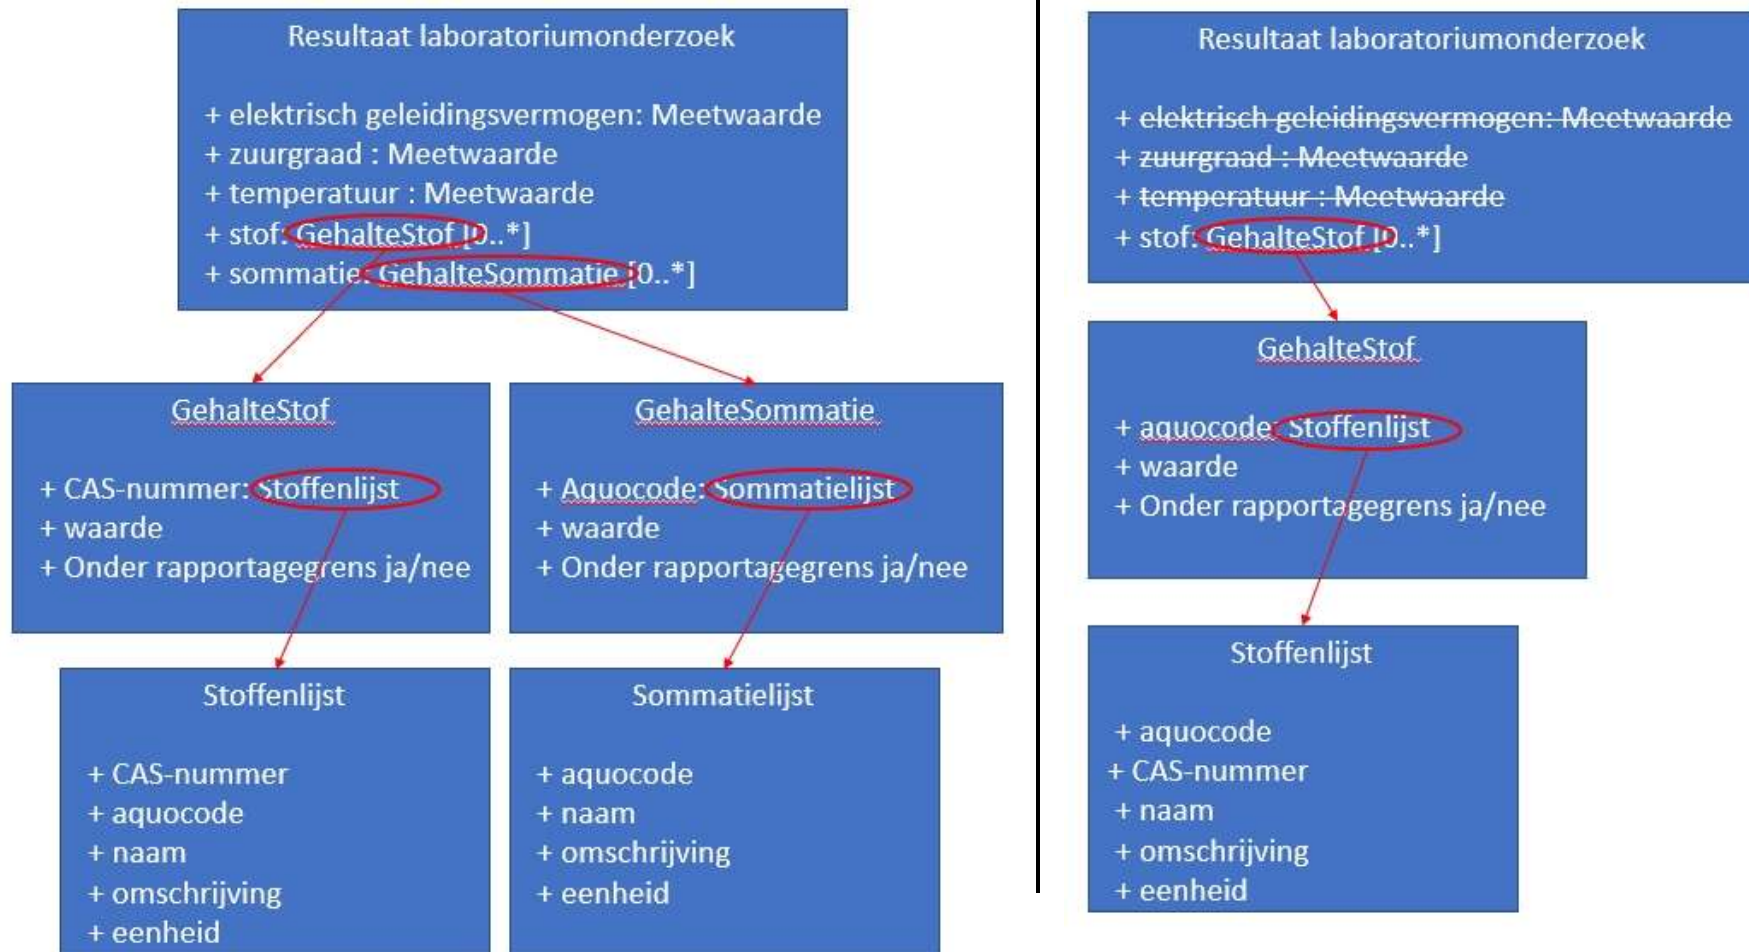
Resultaat laboratoriumonderzoek

+ elektrisch geleidingsvermogen: Meetwaarde
+ zuurgraad : Meetwaarde
+ temperatuur : Meetwaarde
+ stof: GehalteStof [0..*]
+ sommatie: GehalteSommatie [0..*]

GehalteStof

+ CAS-nummer: Stoffenlijst
+ waarde
+ Onder rapportagegrens ja/nee

GehalteSommatie

+ Aquocode: Sommatielijst
+ waarde
+ Onder rapportagegrens ja/nee

Stoffenlijst

+ CAS-nummer
+ aquocode
+ naam
+ omschrijving
+ eenheid

Sommatielijst

+ aquocode
+ naam
+ omschrijving
+ eenheid

Resultaat laboratoriumonderzoek

+ ~~elektrisch geleidingsvermogen: Meetwaarde~~
+ ~~zuurgraad : Meetwaarde~~
+ ~~temperatuur : Meetwaarde~~
+ stof: GehalteStof [0..*]

GehalteStof

+ aquocode: Stoffenlijst
+ waarde
+ Onder rapportagegrens ja/nee

Stoffenlijst

+ aquocode
+ CAS-nummer
+ naam
+ omschrijving
+ eenheid